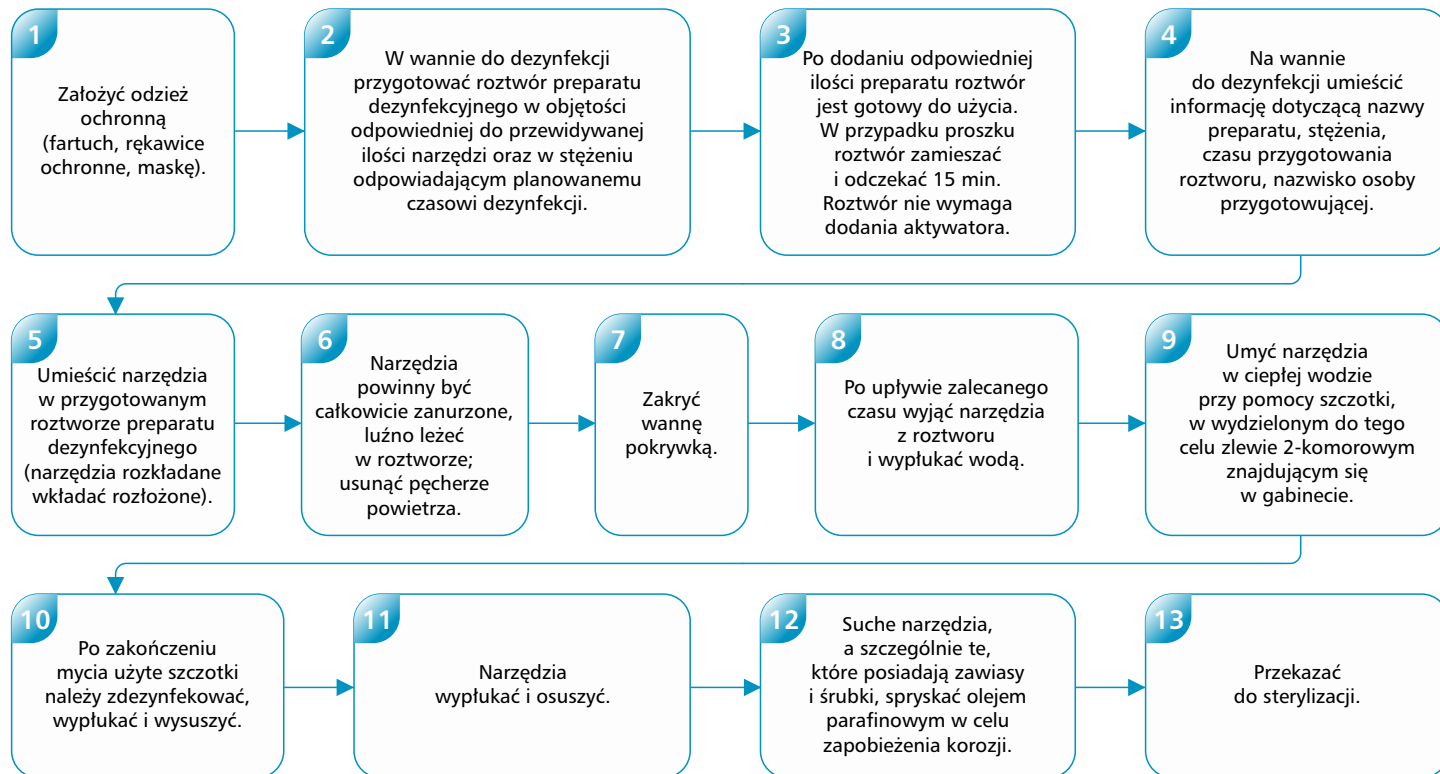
1
Założyć odzież ochronną (fartuch, rękawice ochronne, maskę).

2
W wannie do dezynfekcji przygotować roztwór preparatu dezynfekcyjnego w objętości odpowiedniej do przewidywanej ilości narzędzi oraz w stężeniu odpowiadającym planowanemu czasowi dezynfekcji.

3
Po dodaniu odpowiedniej ilości preparatu roztwór jest gotowy do użycia. W przypadku proszku roztwór zamieszać i odczekać 15 min. Roztwór nie wymaga dodania aktywatora.

4
Na wannie do dezynfekcji umieścić informację dotyczącą nazwy preparatu, stężenia, czasu przygotowania roztworu, nazwisko osoby przygotowującej.

5
Umieścić narzędzia w przygotowanym roztworze preparatu dezynfekcyjnego (narzędzia rozkładane wkładać rozłożone).

6
Narzędzia powinny być całkowicie zanurzone, luźno leżeć w roztworze; usunąć pęcherze powietrza.

7
Zakryć wannę pokrywką.

8
Po upływie zalecanego czasu wyjąć narzędzia z roztworu i wypłukać wodą.

9
Umyć narzędzia w ciepłej wodzie przy pomocy szczotki, w wydzielonym do tego celu zlewie 2-komorowym znajdującym się w gabinecie.

10
Po zakończeniu mycia użyte szczotki należy zdezynfekować, wypłukać i wysuszyć.

11
Narzędzia wypłukać i osuszyć.

12
Suche narzędzia, a szczególnie te, które posiadają zawiasy i śrubki, spryskać olejem parafinowym w celu zapobieżenia korozji.

13
Przekazać do sterylizacji.